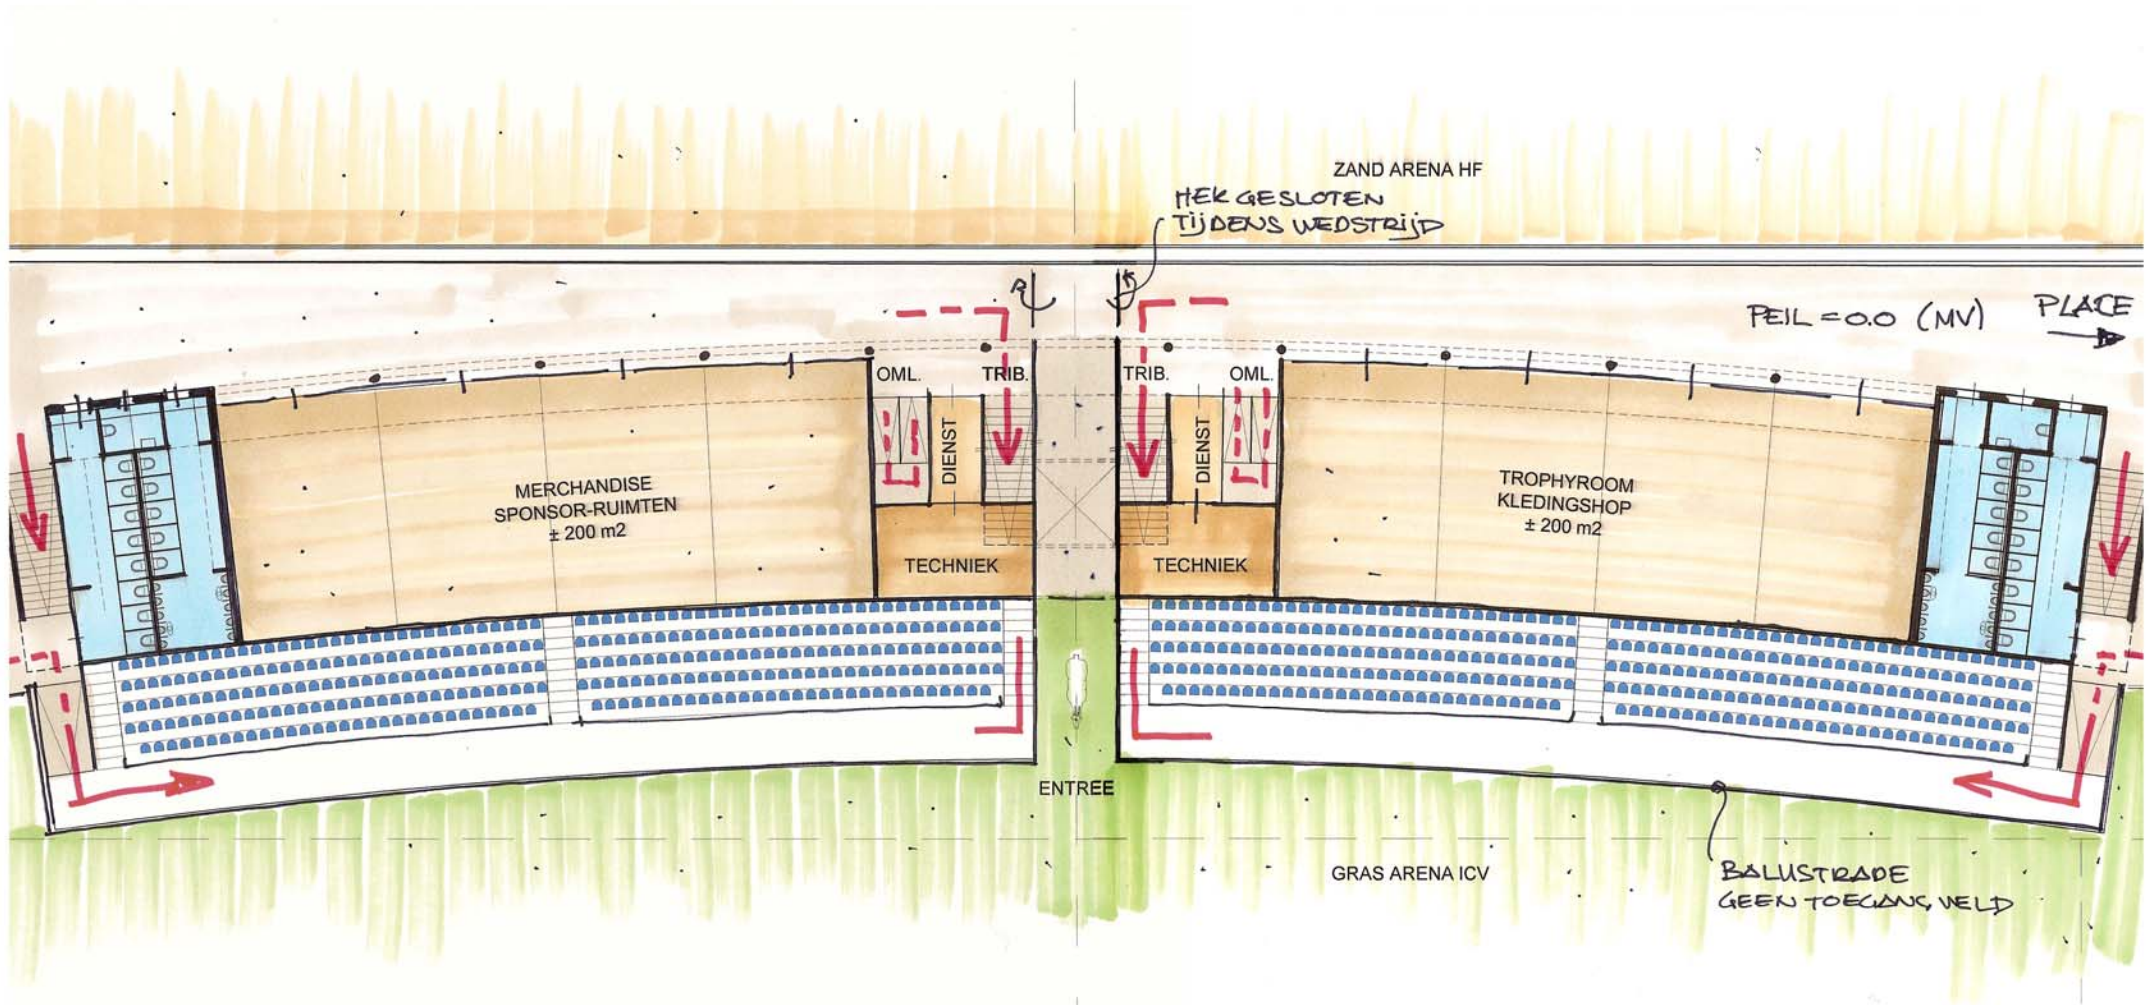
ZAND ARENA HF

HEK GESLOTEN
TIJDENS WEDSTRIJD

PEIL = 0.0 (MV)

PLACE

OML.

TRIB.

TRIB.

OML.

DIENST

DIENST

MERCHANDISE
SPONSOR-RUIMTEN
± 200 m2

TROPHYROOM
KLEDINGSHOP
± 200 m2

TECHNIEK

TECHNIEK

ENTREE

GRAS ARENA ICV

BALUSTRADE
GEEN TOEGANG VELD